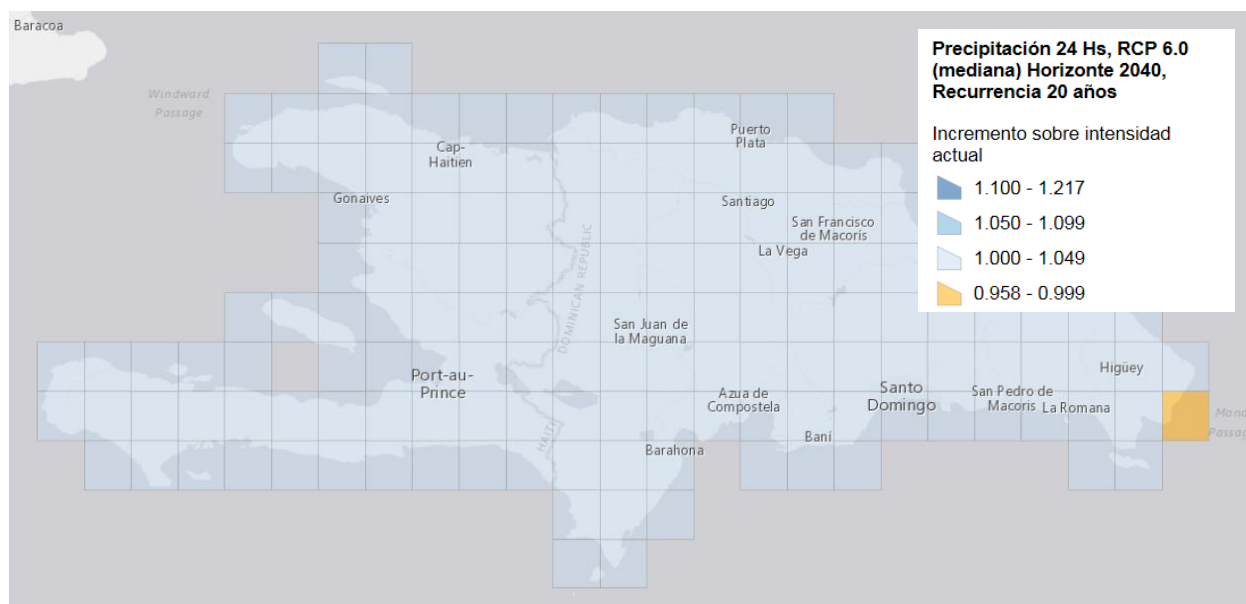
Baracoa

Windward Passage

Precipitación 24 Hs, RCP 6.0 (mediana) Horizonte 2040, Recurrencia 20 años

Incremento sobre intensidad actual

1.100 - 1.217
1.050 - 1.099
1.000 - 1.049
0.958 - 0.999

Cap-Haitien

Gonaives

Puerto Plata

Santiago

San Francisco de Macoris

La Vega

DOMINICAN REPUBLIC

San Juan de la Maguana

Port-au-Prince

HAITI

Azua de Compostela

Santo Domingo

San Pedro de Macoris

La Romana

Higüey

Baní

Barahona

Mona Passage